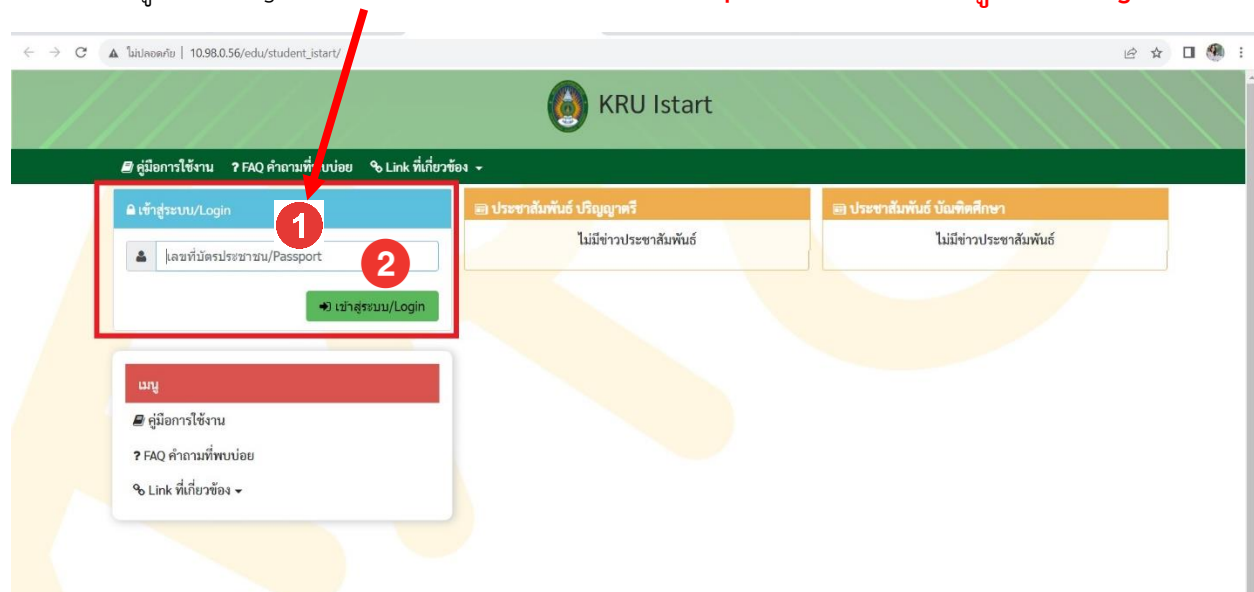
ไม่ปลอดภัย | 10.98.0.56/edu/student_istart/

KRU Istart

คู่มือการใช้งาน ? FAQ คำถามที่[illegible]บบ่อย Link ที่เกี่ยวข้อง

เข้าสู่ระบบ/Login

1

เลขที่บัตรประชาชน/Passport

2

เข้าสู่ระบบ/Login

ประชาสัมพันธ์ ปริญญาตรี

ไม่มีข่าวประชาสัมพันธ์

ประชาสัมพันธ์ บัณฑิตศึกษา

ไม่มีข่าวประชาสัมพันธ์

เมนู

คู่มือการใช้งาน

? FAQ คำถามที่พบบ่อย

Link ที่เกี่ยวข้อง